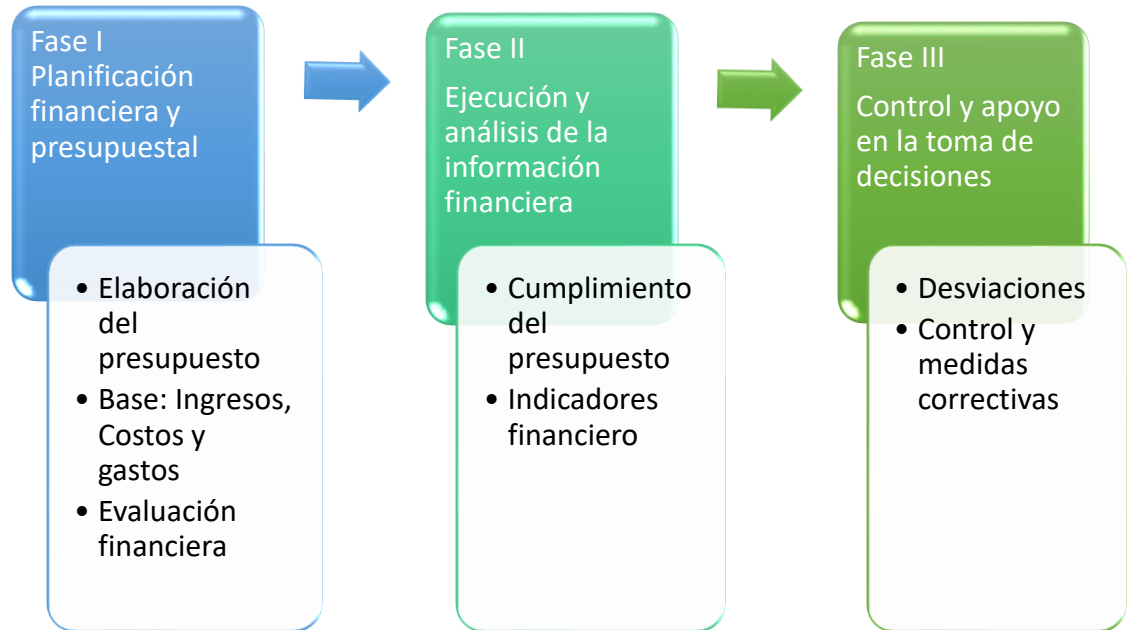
Fase I
Planificación financiera y presupuestal

- Elaboración del presupuesto
- Base: Ingresos, Costos y gastos
- Evaluación financiera

Fase II
Ejecución y análisis de la información financiera

- Cumplimiento del presupuesto
- Indicadores financiero

Fase III
Control y apoyo en la toma de decisiones

- Desviaciones
- Control y medidas correctivas